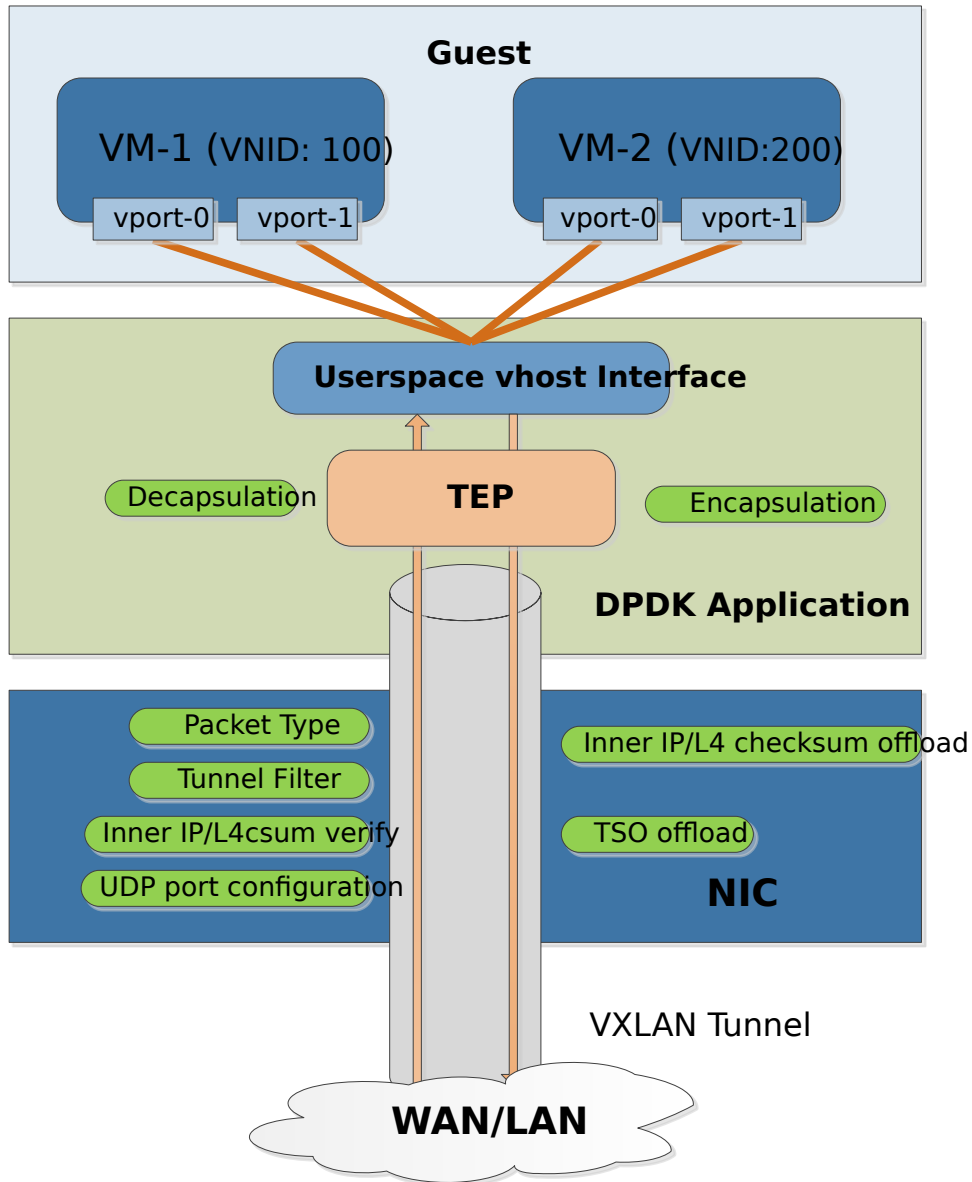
Guest

VM-1 (VNID: 100)

vport-0 vport-1

VM-2 (VNID:200)

vport-0 vport-1

Userspace vhost Interface

TEP

Decapsulation

Encapsulation

DPDK Application

Packet Type

Tunnel Filter

Inner IP/L4csum verify

UDP port configuration

Inner IP/L4 checksum offload

TSO offload

NIC

VXLAN Tunnel

WAN/LAN